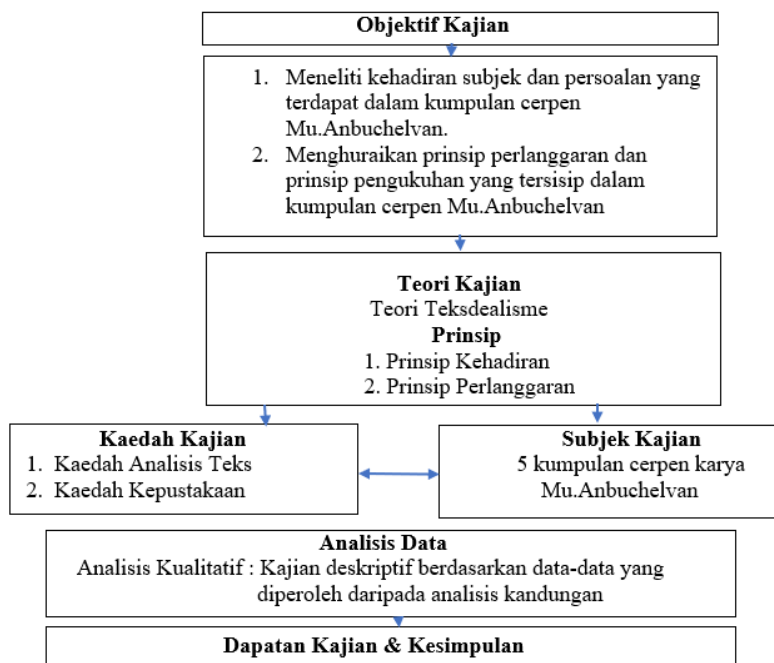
Objektif Kajian

1. Meneliti kehadiran subjek dan persoalan yang terdapat dalam kumpulan cerpen Mu.Anbuchelvan.
2. Menghuraikan prinsip perlanggaran dan prinsip pengukuhan yang tersisip dalam kumpulan cerpen Mu.Anbuchelvan

Teori Kajian
Teori Teksdealisme
Prinsip
1. Prinsip Kehadiran
2. Prinsip Perlanggaran

Kaedah Kajian
1. Kaedah Analisis Teks
2. Kaedah Kepustakaan

Subjek Kajian
5 kumpulan cerpen karya Mu.Anbuchelvan

Analisis Data
Analisis Kualitatif : Kajian deskriptif berdasarkan data-data yang diperoleh daripada analisis kandungan

Dapatan Kajian & Kesimpulan